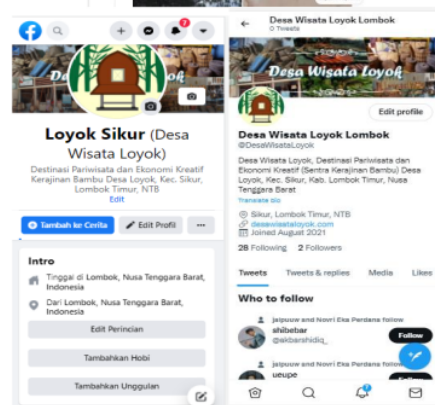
Loyok Sikur (Desa Wisata Loyok)

Destinasi Pariwisata dan Ekonomi Kreatif Kerajinan Bambu Desa Loyok, Kec. Sikur, Lombok Timur, NTB

Edit

Tambah ke Cerita

Edit Profil

...

Intro

Tinggal di Lombok, Nusa Tenggara Barat, Indonesia

Dari Lombok, Nusa Tenggara Barat, Indonesia

Edit Perincian

Tambahkan Hobi

Tambahkan Unggulan

Desa Wisata Loyok Lombok
0 Tweets

Desa Wisata Loyok

Edit profile

Desa Wisata Loyok Lombok
@DesaWisataLoyok

Desa Wisata Loyok, Destinasi Pariwisata dan Ekonomi Kreatif (Sentra Kerajinan Bambu) Desa Loyok, Kec. Sikur, Kab. Lombok Timur, Nusa Tenggara Barat

Translate bio

Sikur, Lombok Timur, NTB
desawisataloyok.com
Joined August 2021

28 Following 2 Followers

Tweets
Tweets & replies
Media
Likes

Who to follow

jaipuuw and Nouri Eka Perdana follow
ahibebar
@akbarshidiq_

Follow

jaipuuw and Nouri Eka Perdana follow
ueupe